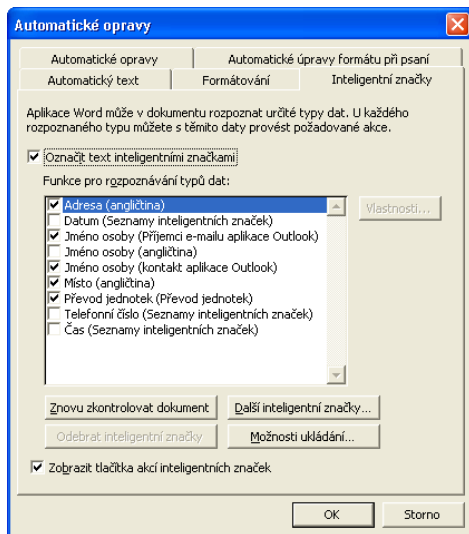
Automatické opravy

Automatické opravy | Automatické úpravy formátu při psaní
Automatický text | Formátování | Inteligentní značky

Aplikace Word může v dokumentu rozpoznat určité typy dat. U každého rozpoznaného typu můžete s těmito daty provést požadované akce.

☑ Označit text inteligentními značkami

Funkce pro rozpoznávání typů dat:

☑ Adresa (angličtina)
☐ Datum (Seznamy inteligentních značek)
☑ Jméno osoby (Příjemci e-mailu aplikace Outlook)
☐ Jméno osoby (angličtina)
☑ Jméno osoby (kontakt aplikace Outlook)
☑ Místo (angličtina)
☑ Převod jednotek (Převod jednotek)
☐ Telefonní číslo (Seznamy inteligentních značek)
☐ Čas (Seznamy inteligentních značek)

Vlastnosti...

Znovu zkontrolovat dokument | Další inteligentní značky...
Odebrat inteligentní značky | Možnosti ukládání...

☑ Zobrazit tlačítka akcí inteligentních značek

OK | Storno